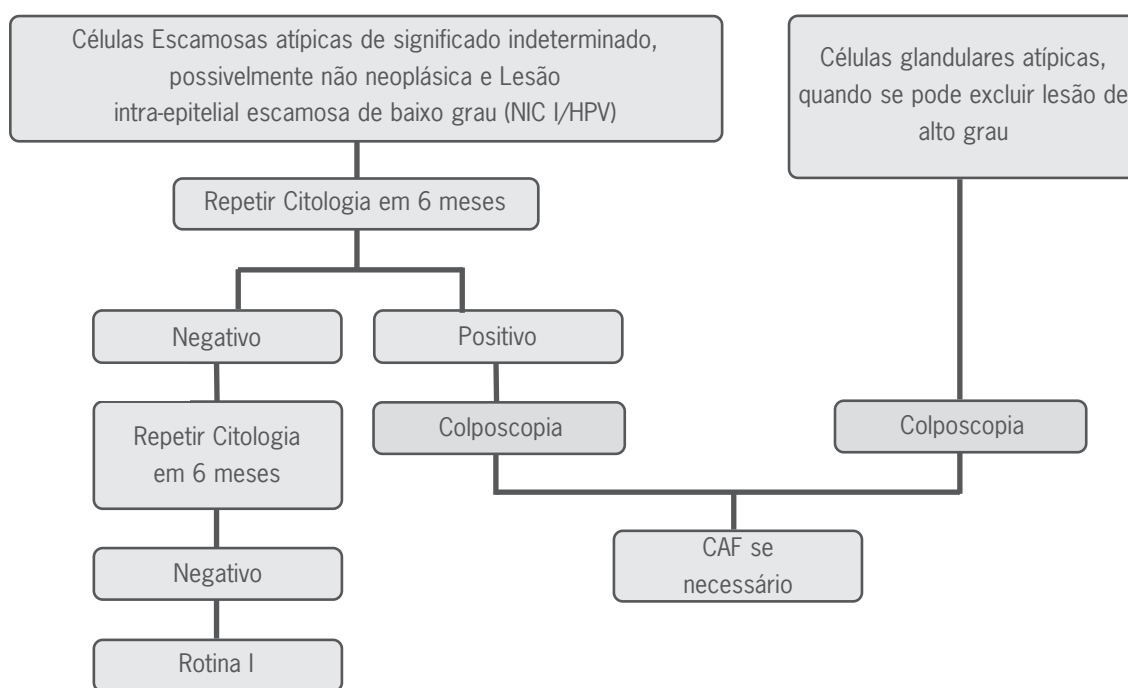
Células Escamosas atípicas de significado indeterminado, possivelmente não neoplásica e Lesão intra-epitelial escamosa de baixo grau (NIC I/HPV)

Células glandulares atípicas, quando se pode excluir lesão de alto grau

Repetir Citologia em 6 meses

Negativo

Positivo

Repetir Citologia em 6 meses

Colposcopia

Colposcopia

CAF se necessário

Negativo

Rotina I